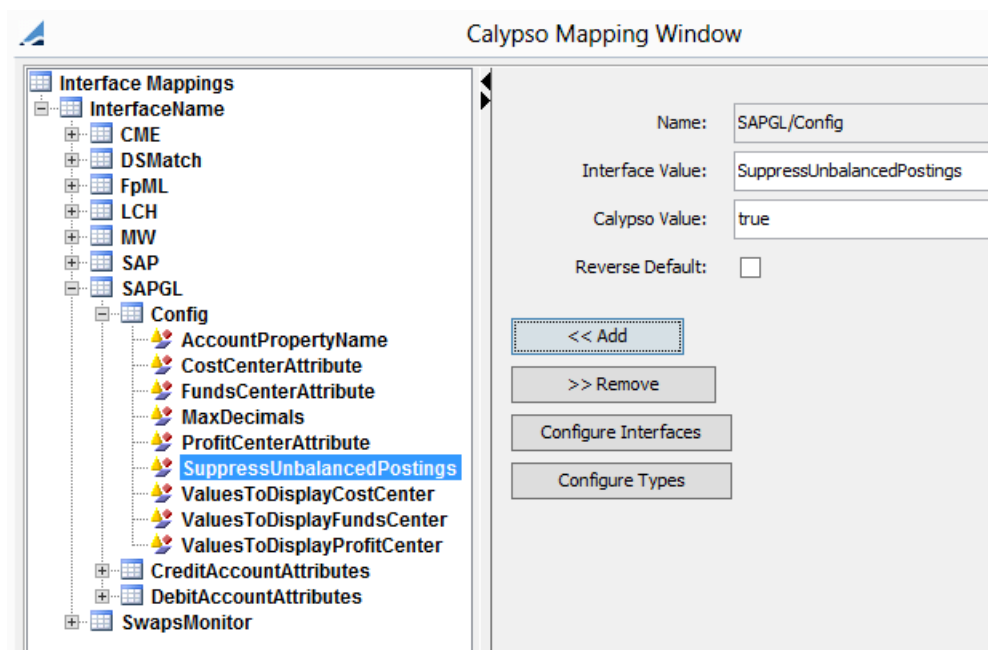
Calypso Mapping Window

Interface Mappings
InterfaceName
CME
DSMatch
FpML
LCH
MW
SAP
SAPGL
Config
AccountPropertyName
CostCenterAttribute
FundsCenterAttribute
MaxDecimals
ProfitCenterAttribute
SuppressUnbalancedPostings
ValuesToDisplayCostCenter
ValuesToDisplayFundsCenter
ValuesToDisplayProfitCenter
CreditAccountAttributes
DebitAccountAttributes
SwapsMonitor

Name: SAPGL/Config
Interface Value: SuppressUnbalancedPostings
Calypso Value: true
Reverse Default:

<< Add
>> Remove
Configure Interfaces
Configure Types